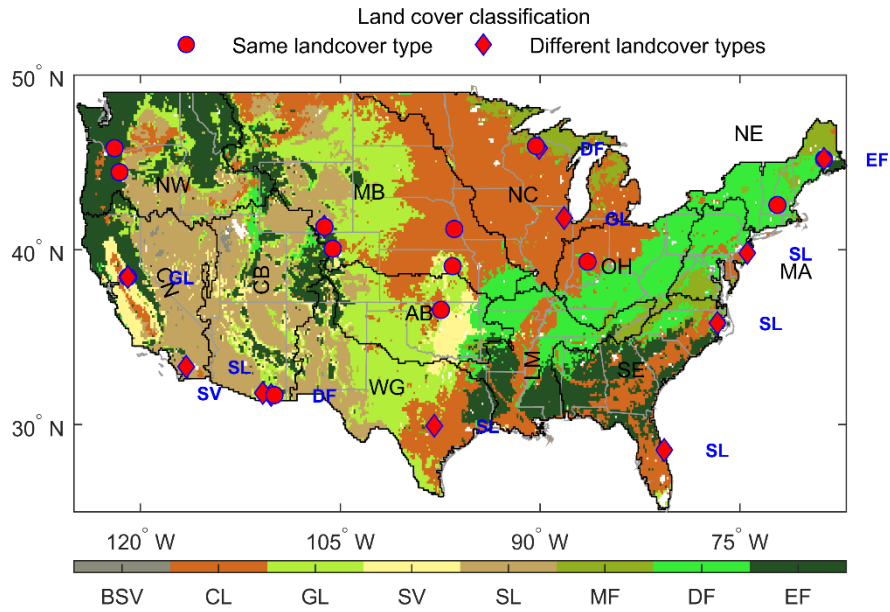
Land cover classification
Same landcover type
Different landcover types

50° N
40° N
30° N

NW
MB
NC
NE
CB
MA
OH
AB
LM
SE
WG
CL

DF
GL
EF
SL
GL
SL
SL
SV
DF
SL
SL

120° W
105° W
90° W
75° W

BSV
CL
GL
SV
SL
MF
DF
EF